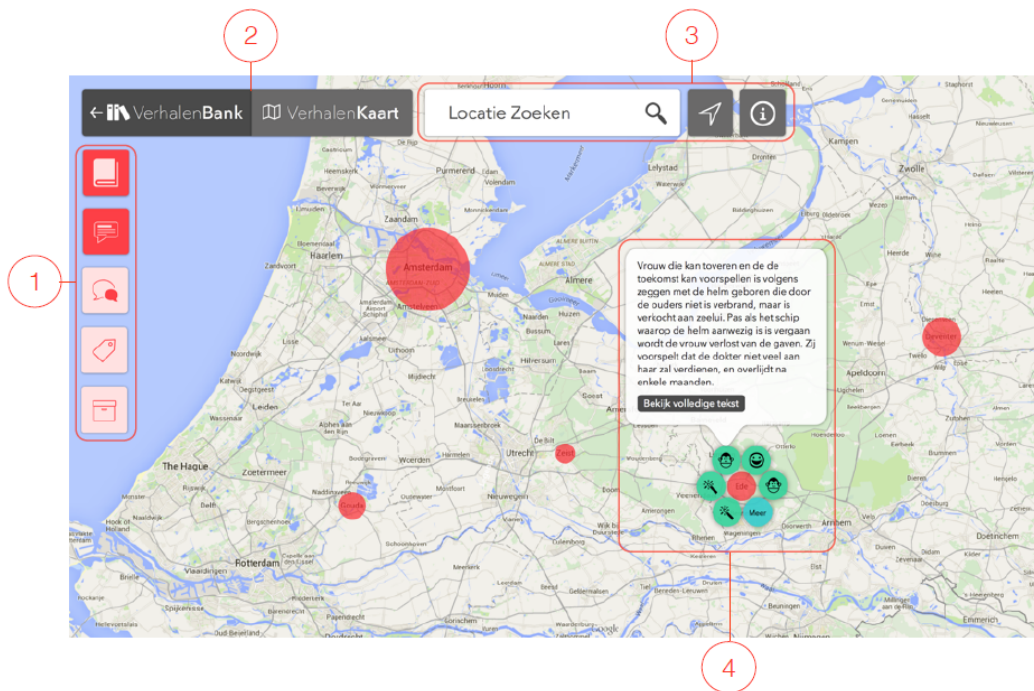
2

3

← VerhalenBank VerhalenKaart

Locatie Zoeken

1

Vrouw die kan toveren en de toekomst kan voorspellen is volgens zeggen met de helm geboren die door de ouders niet is verbrand, maar is verkocht aan zeelui. Pas als het schip waaroo de helm aanwezig is is vergaan wordt de vrouw verlost van de gaven. Zij voorspelt dat de dokter niet veel aan haar zal verdienen, en overlijdt na enkele maanden.

Bekijk volledige tekst

Ede

Meer

Amsterdam

Zeist

Gouda

Deventer

Haarlem

Zaandam

Purmerend

Lelystad

Almere

Hilversum

Utrecht

The Hague

Zoetermeer

Leiden

Rotterdam

Woerden

Apeldoorn

Zwolle

Kampen

Arnhem

Wageningen

Emmerich

Doetinchem

Gouda

4